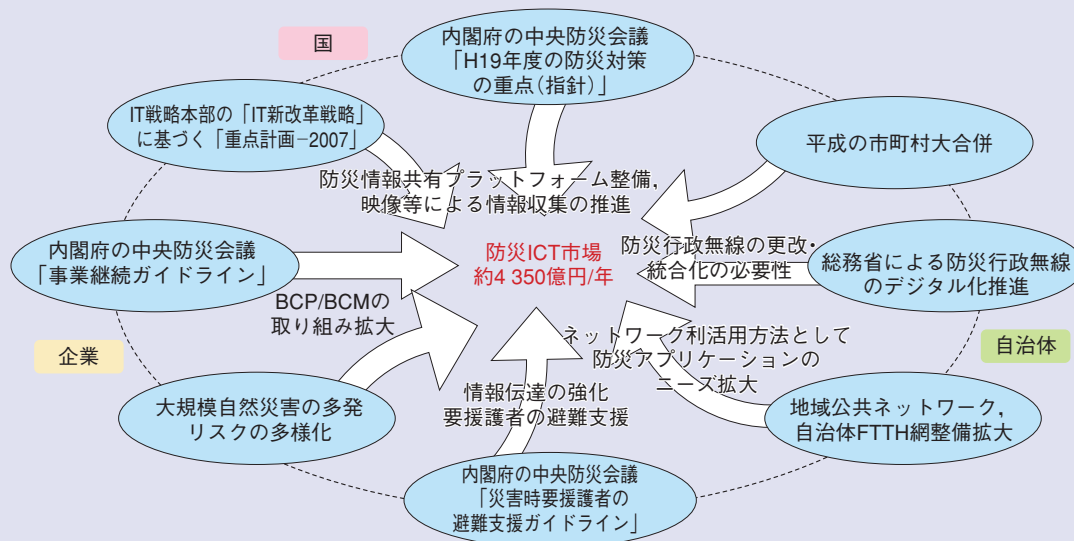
国

内閣府の中央防災会議
「H19年度の防災対策の重点（指針）」

IT戦略本部の「IT新改革戦略」に基づく「重点計画−2007」

平成の市町村大合併

防災情報共有プラットフォーム整備，
映像等による情報収集の推進

内閣府の中央防災会議
「事業継続ガイドライン」

防災ICT市場
約4 350億円/年

防災行政無線の更改・
統合化の必要性

総務省による防災行政無線のデジタル化推進

BCP/BCMの
取り組み拡大

企業

ネットワーク利活用方法として
防災アプリケーションの
ニーズ拡大

自治体

大規模自然災害の多発
リスクの多様化

情報伝達の強化
要援護者の避難支援

地域公共ネットワーク，
自治体FTTH網整備拡大

内閣府の中央防災会議
「災害時要援護者の
避難支援ガイドライン」